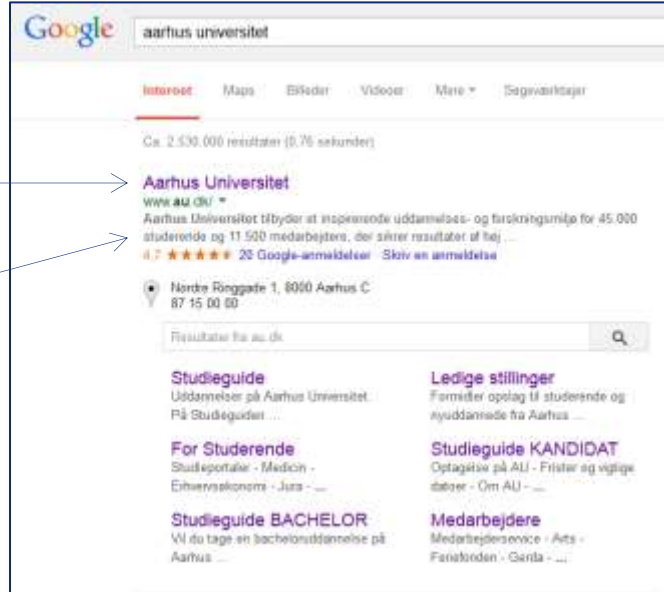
Google aarhus universitet

Internet Maps Billeder Videoer Mere ▾ Søgeværktøjer

Ca. 2.530.000 resultater (0,76 sekunder)

Aarhus Universitet
www.au.dk/ ▾
Aarhus Universitet tilbyder et inspirerende uddannelses- og forskningsmiljø for 45.000 studerende og 11.500 medarbejdere, der sikrer resultater af høj ...
4,7 ★★★★★ 20 Google-anmeldelser Skriv en anmeldelse

Nordre Ringgade 1, 8000 Aarhus C
87 15 00 00

Resultater fra au.dk

Studieguide
Uddannelser på Aarhus Universitet. På Studieguiden ...

Ledige stillinger
Formidler opslag til studerende og nyuddannede fra Aarhus ...

For Studerende
Studieportaler - Medicin - Erhvervsøkonomi - Jura - ...

Studieguide KANDIDAT
Optagelse på AU - Frister og vigtige datoer - Om AU - ...

Studieguide BACHELOR
Vil du tage en bacheloruddannelse på Aarhus ...

Medarbejdere
Medarbejderservice - Arts - Forsiden - Genta - ...